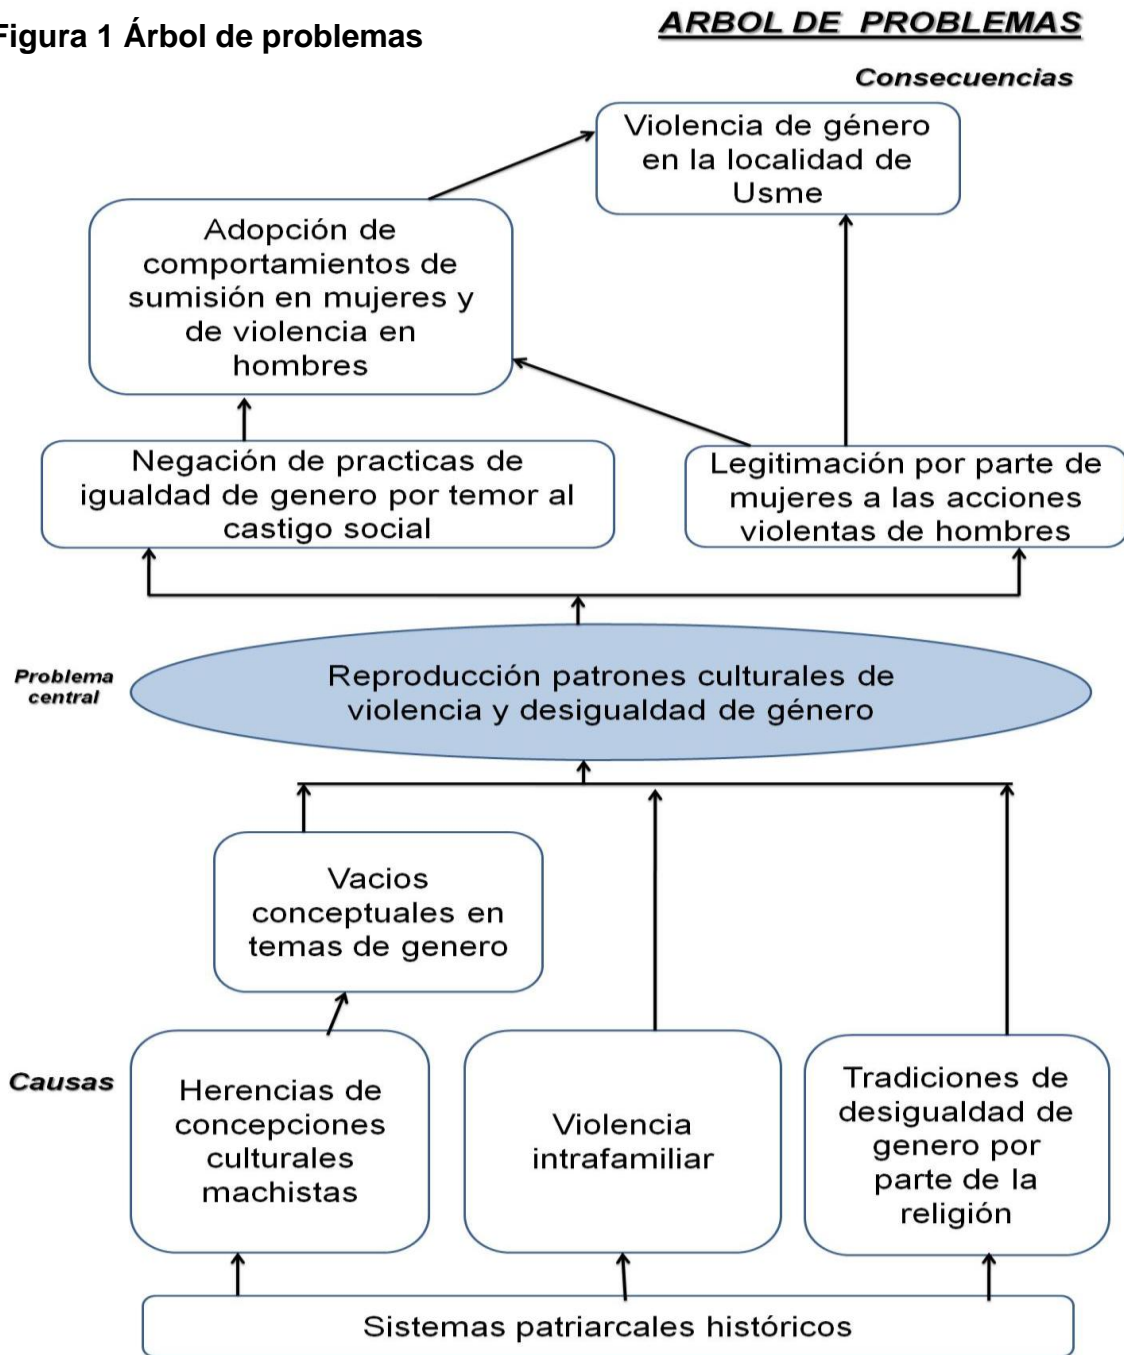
Figura 1 Árbol de problemas

ARBOL DE PROBLEMAS

Consecuencias

Violencia de género en la localidad de Usme

Adopción de comportamientos de sumisión en mujeres y de violencia en hombres

Negación de practicas de igualdad de genero por temor al castigo social

Legitimación por parte de mujeres a las acciones violentas de hombres

Problema central

Reproducción patrones culturales de violencia y desigualdad de género

Vacios conceptuales en temas de genero

Causas

Herencias de concepciones culturales machistas

Violencia intrafamiliar

Tradiciones de desigualdad de genero por parte de la religión

Sistemas patriarcales históricos